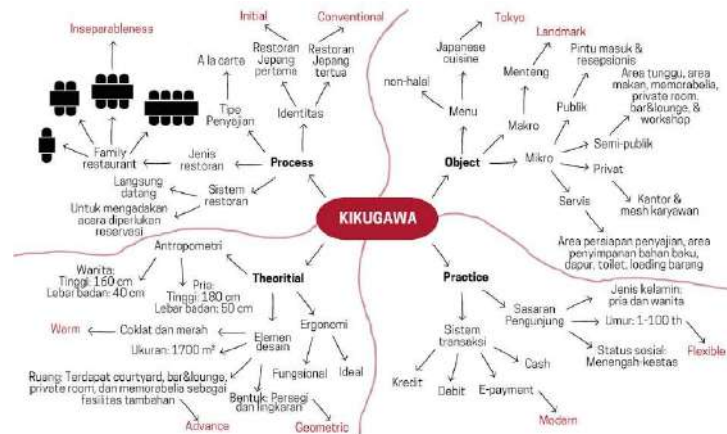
KIKUGAWA

Process
Inseparableness
Initial
Conventional
Restoran Jepang pertama
Restoran Jepang tertua
Identitas
A la carte
Tipe Penyajian
Family restaurant
Jenis restoran
Sistem restoran
Langsung datang
Untuk mengadakan acara diperlukan reservasi

Object
Tokyo
Japanese cuisine
Menu
non-halal
Landmark
Menteng
Pintu masuk & resepsionis
Makro
Publik
Area tunggu, area makan, memorabelia, private room, bar&lounge, & workshop
Mikro
Semi-publik
Privat
Kantor & mesh karyawan
Servis
Area persiapan penyajian, area penyimpanan bahan baku, dapur, toilet, loading barang

Theoritial
Antropometri
Wanita: Tinggi: 160 cm Lebar badan: 40 cm
Pria: Tinggi: 180 cm Lebar badan: 50 cm
Warm
Coklat dan merah
Elemen desain
Ergonomi
Ukuran: 1700 m²
Ruang: Terdapat courtyard, bar&lounge, private room, dan memorabelia sebagai fasilitas tambahan
Fungsional
Ideal
Bentuk: Persegi dan lingkaran
Advance
Geometric

Practice
Sasaran Pengunjung
Jenis kelamin: pria dan wanita
Umur: 1-100 th
Status sosial: Menengah-keatas
Flexible
Sistem transaksi
Kredit
Debit
E-payment
Cash
Modern